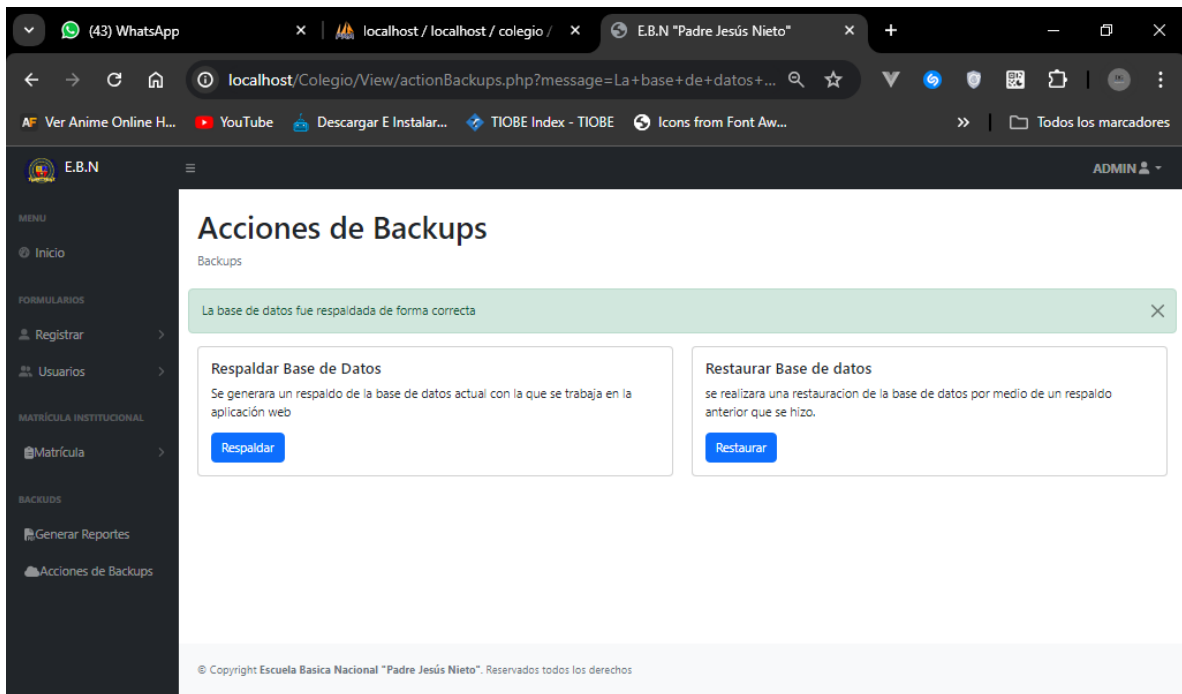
(43) WhatsApp
localhost / localhost / colegio /
E.B.N "Padre Jesús Nieto"
localhost/Colegio/View/actionBackups.php?message=La+base+de+datos+...
AF Ver Anime Online H... YouTube Descargar E Instalar... TIOBE Index - TIOBE Icons from Font Aw... » Todos los marcadores

E.B.N
ADMIN

MENU
Inicio
FORMULARIOS
Registrar
Usuarios
MATRÍCULA INSTITUCIONAL
Matrícula
BACKUDS
Generar Reportes
Acciones de Backups

Acciones de Backups
Backups

La base de datos fue respaldada de forma correcta

Respaldar Base de Datos
Se generara un respaldo de la base de datos actual con la que se trabaja en la aplicación web
Respaldar

Restaurar Base de datos
se realizara una restauracion de la base de datos por medio de un respaldo anterior que se hizo.
Restaurar

© Copyright Escuela Basica Nacional "Padre Jesús Nieto". Reservados todos los derechos